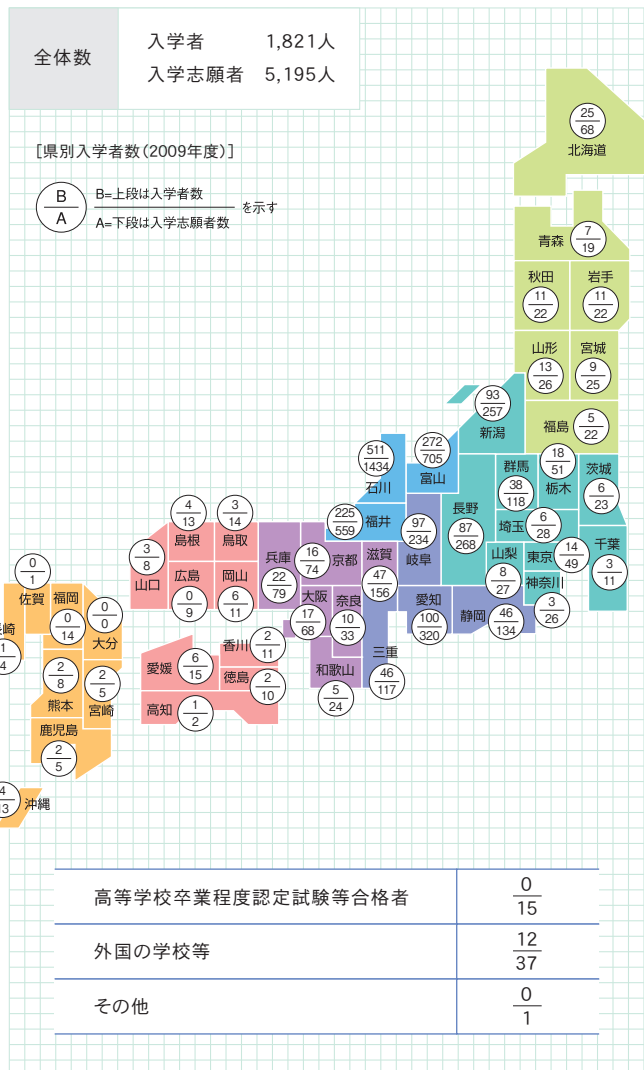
| 全体数 | 入学者 1,821人<br>入学志願者 5,195人 |
|---|---|

[県別入学者数(2009年度)]

$\frac{B}{A}$ B=上段は入学者数 A=下段は入学志願者数 を示す

$\frac{25}{68}$ 北海道

青森 $\frac{7}{19}$

秋田 $\frac{11}{22}$

岩手 $\frac{11}{22}$

山形 $\frac{13}{26}$

宮城 $\frac{9}{25}$

$\frac{93}{257}$ 新潟

福島 $\frac{5}{22}$

$\frac{511}{1434}$ 石川

$\frac{272}{705}$ 富山

群馬 $\frac{38}{118}$

$\frac{18}{51}$ 栃木

茨城 $\frac{6}{23}$

$\frac{225}{559}$ 福井

$\frac{97}{234}$ 岐阜

長野 $\frac{87}{268}$

埼玉 $\frac{6}{28}$

千葉 $\frac{3}{11}$

山梨 $\frac{8}{27}$

東京 $\frac{14}{49}$

神奈川 $\frac{3}{26}$

$\frac{4}{13}$ 島根

$\frac{3}{14}$ 鳥取

$\frac{3}{8}$ 山口

広島 $\frac{0}{9}$

岡山 $\frac{6}{11}$

兵庫 $\frac{22}{79}$

$\frac{16}{74}$ 京都

滋賀 $\frac{47}{156}$

大阪 $\frac{17}{68}$

奈良 $\frac{10}{33}$

愛知 $\frac{100}{320}$

静岡 $\frac{46}{134}$

三重 $\frac{46}{117}$

和歌山 $\frac{5}{24}$

香川 $\frac{2}{11}$

徳島 $\frac{2}{10}$

愛媛 $\frac{6}{15}$

高知 $\frac{1}{2}$

$\frac{0}{1}$ 佐賀

福岡 $\frac{0}{14}$

$\frac{0}{0}$ 大分

崎 $\frac{1}{4}$

$\frac{2}{8}$ 熊本

$\frac{2}{5}$ 宮崎

鹿児島 $\frac{2}{5}$

$\frac{4}{3}$ 沖縄

| 高等学校卒業程度認定試験等合格者 | $\frac{0}{15}$ |
|---|---|
| 外国の学校等 | $\frac{12}{37}$ |
| その他 | $\frac{0}{1}$ |